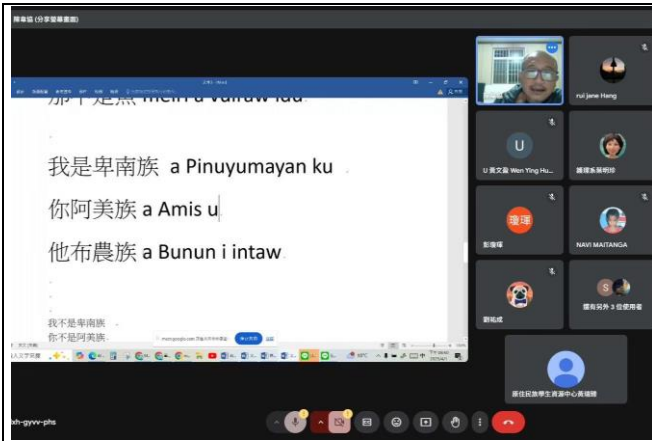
陳章協 (分享螢幕畫面)

那个是黑 mem a valraw idu

我是卑南族 a Pinuyumayan ku

你阿美族 a Amis u

他布農族 a Bunun i intaw

我不是卑南族

你不是阿美族

rui jane Heng

U 黃文盈 Wen Ying Hu...

護理系蔡明玲

彭瑋瑋

NAVI MAITANGA

劉祐成

還有另外 3 位使用者

原住民族學生資源中心黃瑞勝

xh-gyvv-phs